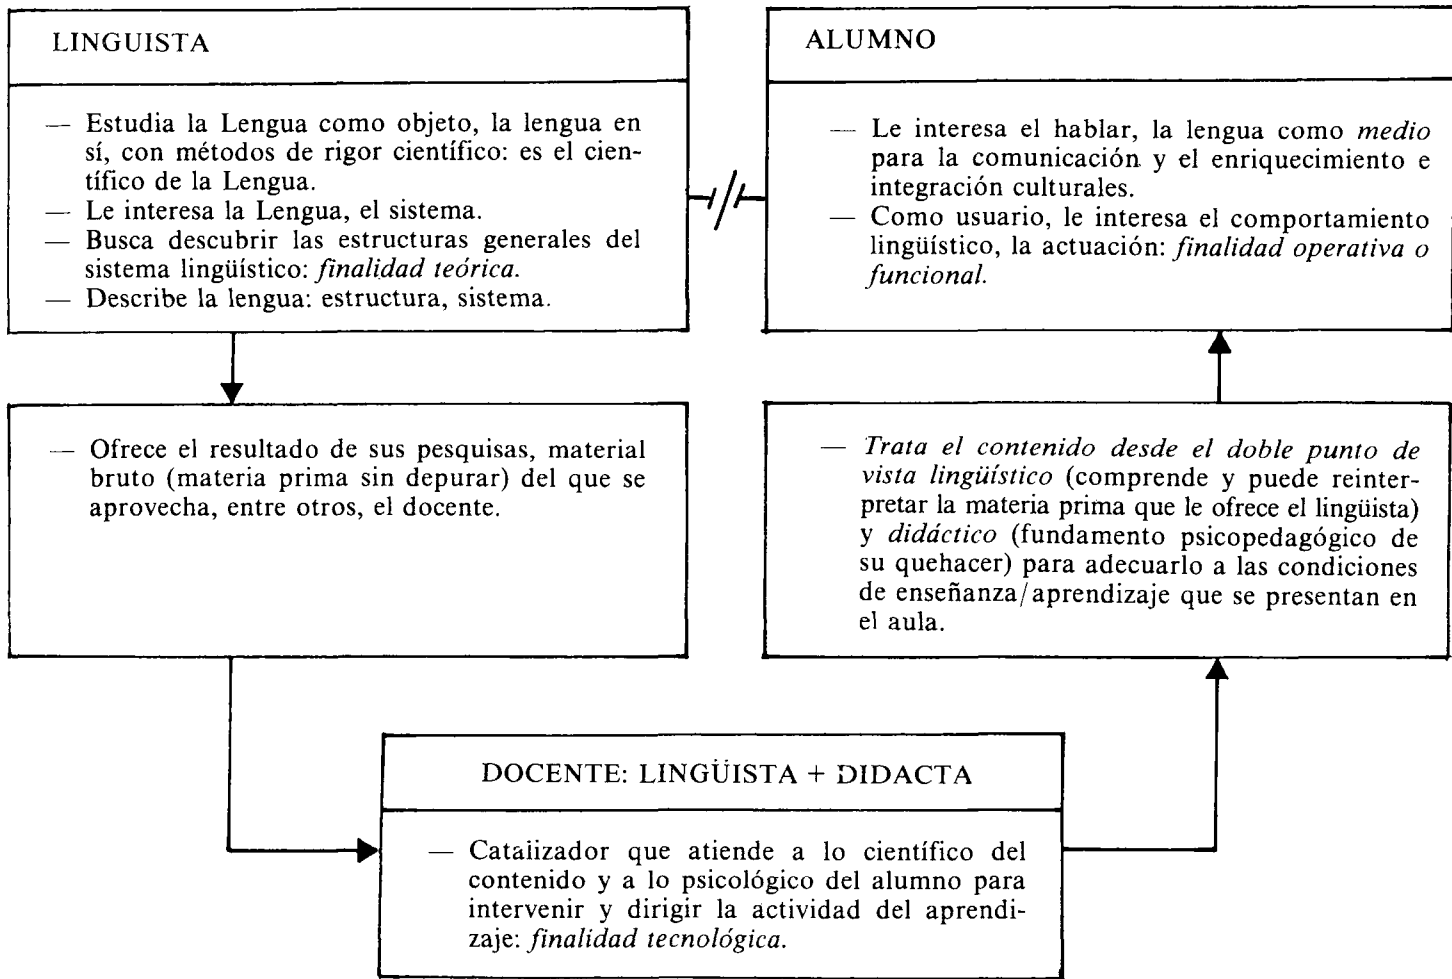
LINGUISTA

— Estudia la Lengua como objeto, la lengua en sí, con métodos de rigor científico: es el científico de la Lengua.
— Le interesa la Lengua, el sistema.
— Busca descubrir las estructuras generales del sistema lingüístico: *finalidad teórica.*
— Describe la lengua: estructura, sistema.

ALUMNO

— Le interesa el hablar, la lengua como *medio* para la comunicación y el enriquecimiento e integración culturales.
— Como usuario, le interesa el comportamiento lingüístico, la actuación: *finalidad operativa o funcional.*

— Ofrece el resultado de sus pesquisas, material bruto (materia prima sin depurar) del que se aprovecha, entre otros, el docente.

— *Trata el contenido desde el doble punto de vista lingüístico* (comprende y puede reinterpretar la materia prima que le ofrece el lingüista) y *didáctico* (fundamento psicopedagógico de su quehacer) para adecuarlo a las condiciones de enseñanza/aprendizaje que se presentan en el aula.

DOCENTE: LINGÜISTA + DIDACTA

— Catalizador que atiende a lo científico del contenido y a lo psicológico del alumno para intervenir y dirigir la actividad del aprendizaje: *finalidad tecnológica.*